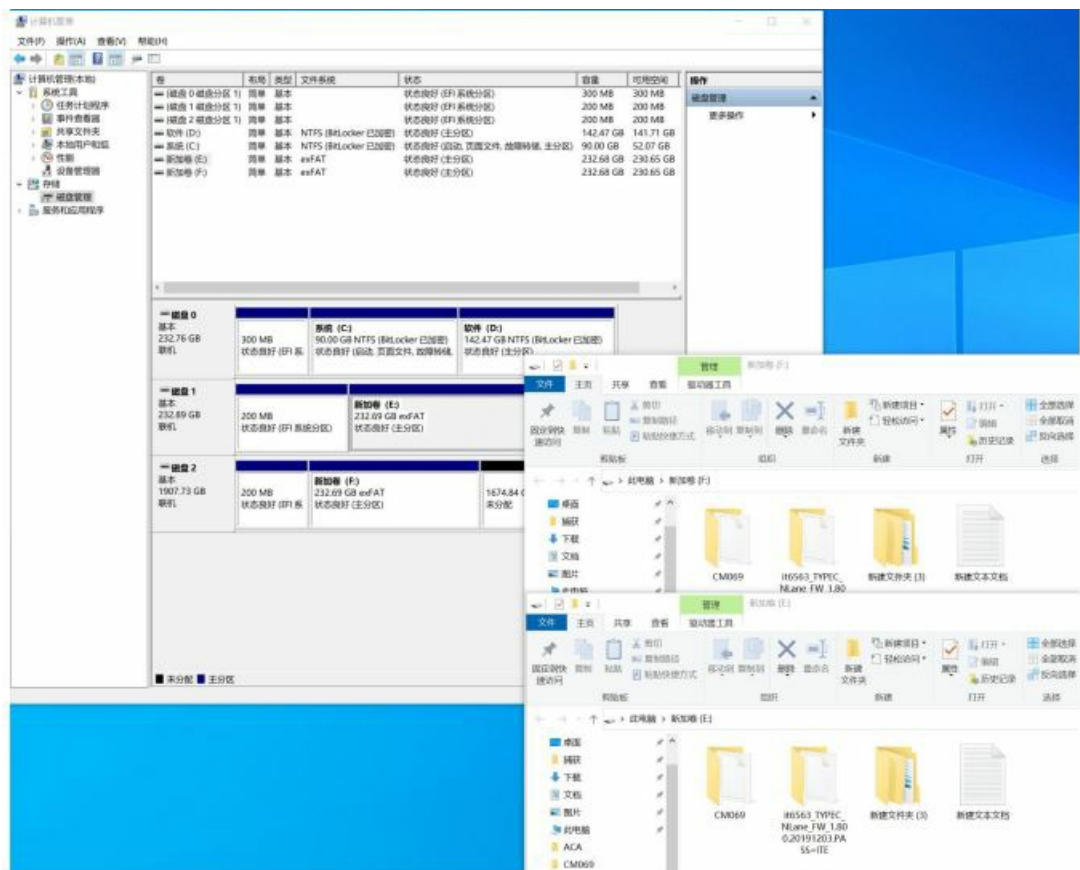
计算机管理

文件(F) 操作(A) 查看(V) 帮助(H)

计算机管理(本地)
系统工具
任务计划程序
事件查看器
共享文件夹
本地用户和组
性能
设备管理器
存储
磁盘管理
服务和应用程序

| 卷 | 布局 | 类型 | 文件系统 | 状态 | 容量 | 可用空间 |
|---|---|---|---|---|---|---|
| (磁盘 0 磁盘分区 1) | 简单 | 基本 | | 状态良好 (EFI 系统分区) | 300 MB | 300 MB |
| (磁盘 1 磁盘分区 1) | 简单 | 基本 | | 状态良好 (EFI 系统分区) | 200 MB | 200 MB |
| (磁盘 2 磁盘分区 1) | 简单 | 基本 | | 状态良好 (EFI 系统分区) | 200 MB | 200 MB |
| 软件 (D:) | 简单 | 基本 | NTFS (BitLocker 已加密) | 状态良好 (主分区) | 142.47 GB | 141.71 GB |
| 系统 (C:) | 简单 | 基本 | NTFS (BitLocker 已加密) | 状态良好 (启动, 页面文件, 故障转储, 主分区) | 90.00 GB | 52.07 GB |
| 新加卷 (E:) | 简单 | 基本 | exFAT | 状态良好 (主分区) | 232.68 GB | 230.65 GB |
| 新加卷 (F:) | 简单 | 基本 | exFAT | 状态良好 (主分区) | 232.68 GB | 230.65 GB |

操作
磁盘管理
更多操作

磁盘 0
基本
232.76 GB
联机
300 MB
状态良好 (EFI 系
系统 (C:)
90.00 GB NTFS (BitLocker 已加密)
状态良好 (启动, 页面文件, 故障转储,
软件 (D:)
142.47 GB NTFS (BitLocker 已加密)
状态良好 (主分区)

磁盘 1
基本
232.89 GB
联机
200 MB
状态良好 (EFI 系统分区)
新加卷 (E:)
232.69 GB exFAT
状态良好 (主分区)

磁盘 2
基本
1907.73 GB
联机
200 MB
状态良好 (EFI 系
新加卷 (F:)
232.69 GB exFAT
状态良好 (主分区)
1674.84 (
未分配

未分配 主分区

管理 新加卷 (F:)
文件 主页 共享 查看 驱动器工具
固定到快速访问 复制 粘贴 剪切 复制路径 粘贴快捷方式 移动到 复制到 删除 重命名 新建文件夹 新建项目 轻松访问 属性 打开 编辑 历史记录 全部选择 全部取消 反向选择
剪贴板 组织 新建 打开 选择
此电脑 > 新加卷 (F:)
桌面
下载
文档
图片
CM069 it6563_TYPEC_NLane_FW_1.80 新建文件夹 (3) 新建文本文档

管理 新加卷 (E:)
文件 主页 共享 查看 驱动器工具
固定到快速访问 复制 粘贴 剪切 复制路径 粘贴快捷方式 移动到 复制到 删除 重命名 新建文件夹 新建项目 轻松访问 属性 打开 编辑 历史记录 全部选择 全部取消 反向选择
剪贴板 组织 新建 打开 选择
此电脑 > 新加卷 (E:)
桌面
下载
文档
图片
此电脑
ACA
CM069
CM069 it6563_TYPEC_NLane_FW_1.80.20191203.PASS=ITE 新建文件夹 (3) 新建文本文档